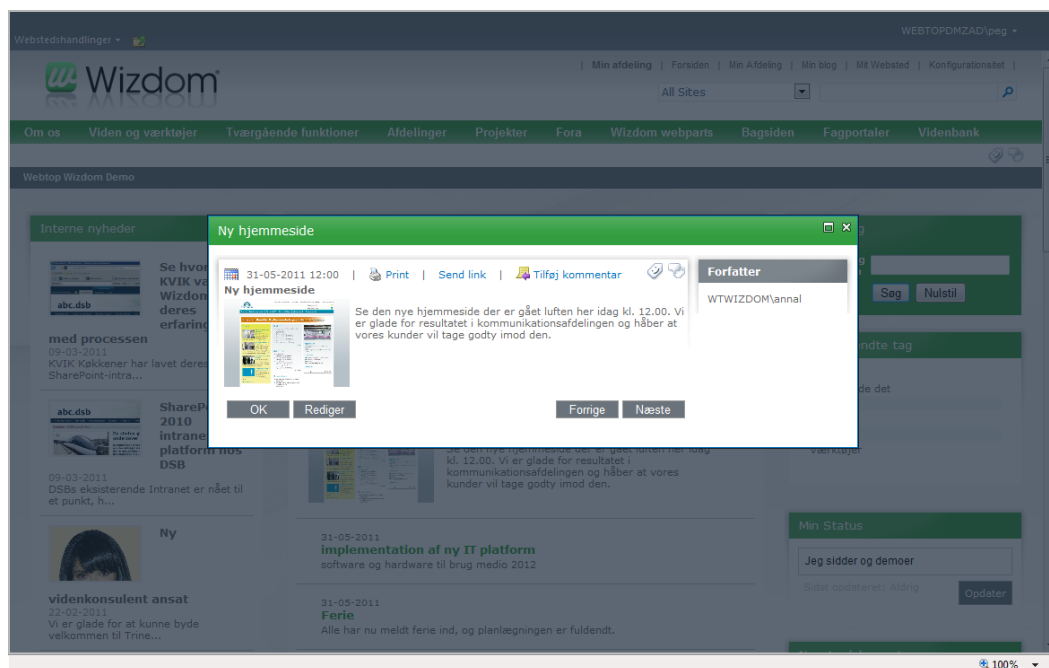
Webstedshandlinger ▾

WEBTOPDMZAD\peg ▾

Wizdom

| Min afdeling | Forsiden | Min Afdeling | Min blog | Mit Websted | Konfigurationssitet |

All Sites

Om os | Viden og værktøjer | Tværgående funktioner | Afdelinger | Projekter | Fora | Wizdom webparts | Bagsiden | Fagportaler | Videnbank

Webtop Wizdom Demo

Interne nyheder

Se hvor KVIK va Wizdom deres erfaring med processen
09-03-2011
KVIK Køkkener har lavet deres SharePoint-intra...

SharePo 2010 intrane platform hos DSB
09-03-2011
DSBs eksisterende Intranet er nået til et punkt, h...

Ny videnkonsulent ansat
22-02-2011
Vi er glade for at kunne byde velkommen til Trine...

Ny hjemmeside

31-05-2011 12:00 | Print | Send link | Tilføj kommentar

Ny hjemmeside

Se den nye hjemmeside der er gået luften her idag kl. 12.00. Vi er glade for resultatet i kommunikationsafdelingen og håber at vores kunder vil tage godty imod den.

Forfatter

WTWIZDOM\annal

OK | Rediger | Forrige | Næste

Se den nye hjemmeside der er gået luften her idag kl. 12.00. Vi er glade for resultatet i kommunikationsafdelingen og håber at vores kunder vil tage godty imod den.

31-05-2011
implementation af ny IT platform
software og hardware til brug medio 2012

31-05-2011
Ferie
Alle har nu meldt ferie ind, og planlægningen er fuldendt.

Søg | Nulstil

endte tag

de det

Værktøjer

Min Status

Jeg sidder og demoer

Sidst opdateret: Aldrig

Opdater

100%